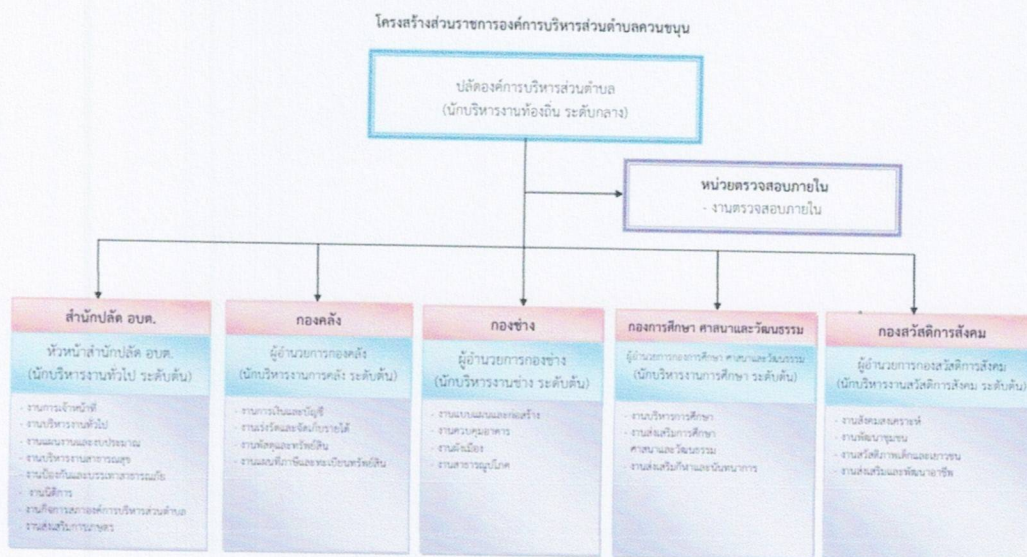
โครงสร้างส่วนราชการองค์การบริหารส่วนตำบลควนขนุน

ปลัดองค์การบริหารส่วนตำบล
(นักบริหารงานท้องถิ่น ระดับกลาง)

หน่วยตรวจสอบภายใน
- งานตรวจสอบภายใน

สำนักปลัด อบต.
หัวหน้าสำนักปลัด อบต.
(นักบริหารงานทั่วไป ระดับต้น)
- งานการเจ้าหน้าที่
- งานบริหารงานทั่วไป
- งานแผนงานและงบประมาณ
- งานบริหารงานสาธารณสุข
- งานป้องกันและบรรเทาสาธารณภัย
- งานนิติการ
- งานกิจการสภาองค์การบริหารส่วนตำบล
- งานส่งเสริมการเกษตร

กองคลัง
ผู้อำนวยการกองคลัง
(นักบริหารงานการคลัง ระดับต้น)
- งานการเงินและบัญชี
- งานจัดเก็บและพัฒนารายได้
- งานพัสดุและทรัพย์สิน
- งานแผนที่ภาษีและทะเบียนทรัพย์สิน

กองช่าง
ผู้อำนวยการกองช่าง
(นักบริหารงานช่าง ระดับต้น)
- งานแบบแผนและก่อสร้าง
- งานควบคุมอาคาร
- งานผังเมือง
- งานสาธารณูปโภค

กองการศึกษา ศาสนาและวัฒนธรรม
ผู้อำนวยการกองการศึกษา ศาสนาและวัฒนธรรม
(นักบริหารงานการศึกษา ระดับต้น)
- งานบริหารการศึกษา
- งานส่งเสริมการศึกษา ศาสนาและวัฒนธรรม
- งานส่งเสริมกีฬาและนันทนาการ

กองสวัสดิการสังคม
ผู้อำนวยการกองสวัสดิการสังคม
(นักบริหารงานสวัสดิการสังคม ระดับต้น)
- งานสังคมสงเคราะห์
- งานพัฒนาชุมชน
- งานสวัสดิการเด็กและเยาวชน
- งานส่งเสริมและพัฒนาอาชีพ